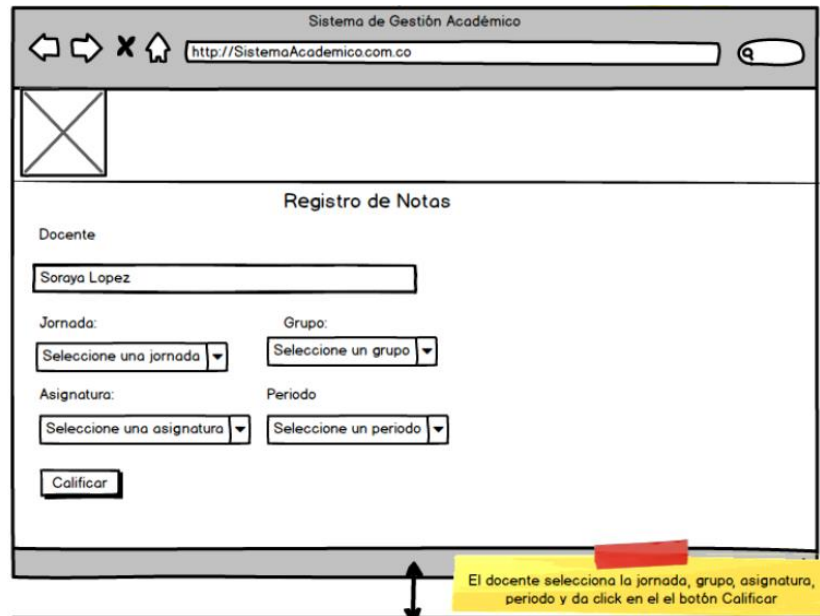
Sistema de Gestiõn Académico

http://SistemaAcademico.com.co

Registro de Notas

Docente

Soraya Lopez

Jornada:

Seleccione una jornada

Grupo:

Seleccione un grupo

Asignatura:

Seleccione una asignatura

Periodo

Seleccione un periodo

Calificar

El docente selecciona la jornada, grupo, asignatura, periodo y da click en el el botón Calificar